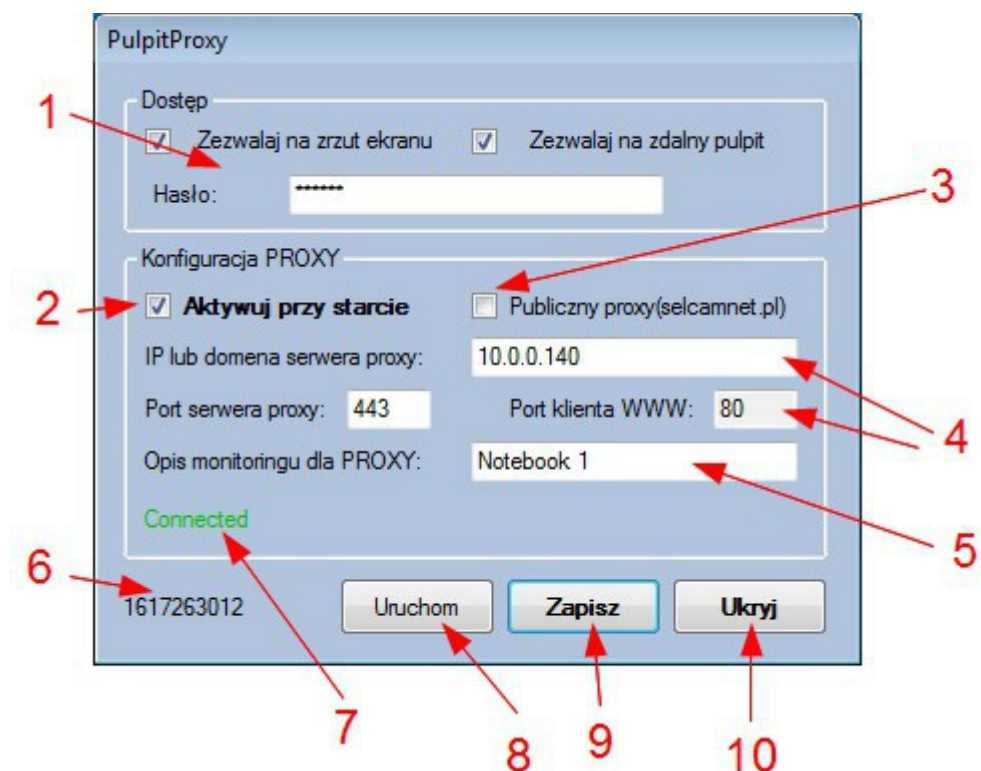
PulpitProxy

Dostęp

Zezwalaj na zrzut ekranu

Zezwalaj na zdalny pulpit

Hasło: *******

Konfiguracja PROXY

Aktywuj przy starcie

Publiczny proxy(selcamnet.pl)

IP lub domena serwera proxy: 10.0.0.140

Port serwera proxy: 443

Port klienta WWW: 80

Opis monitoringu dla PROXY: Notebook 1

Connected

1617263012

Uruchom

Zapisz

Ukryj

1
2
3
4
5
6
7
8
9
10